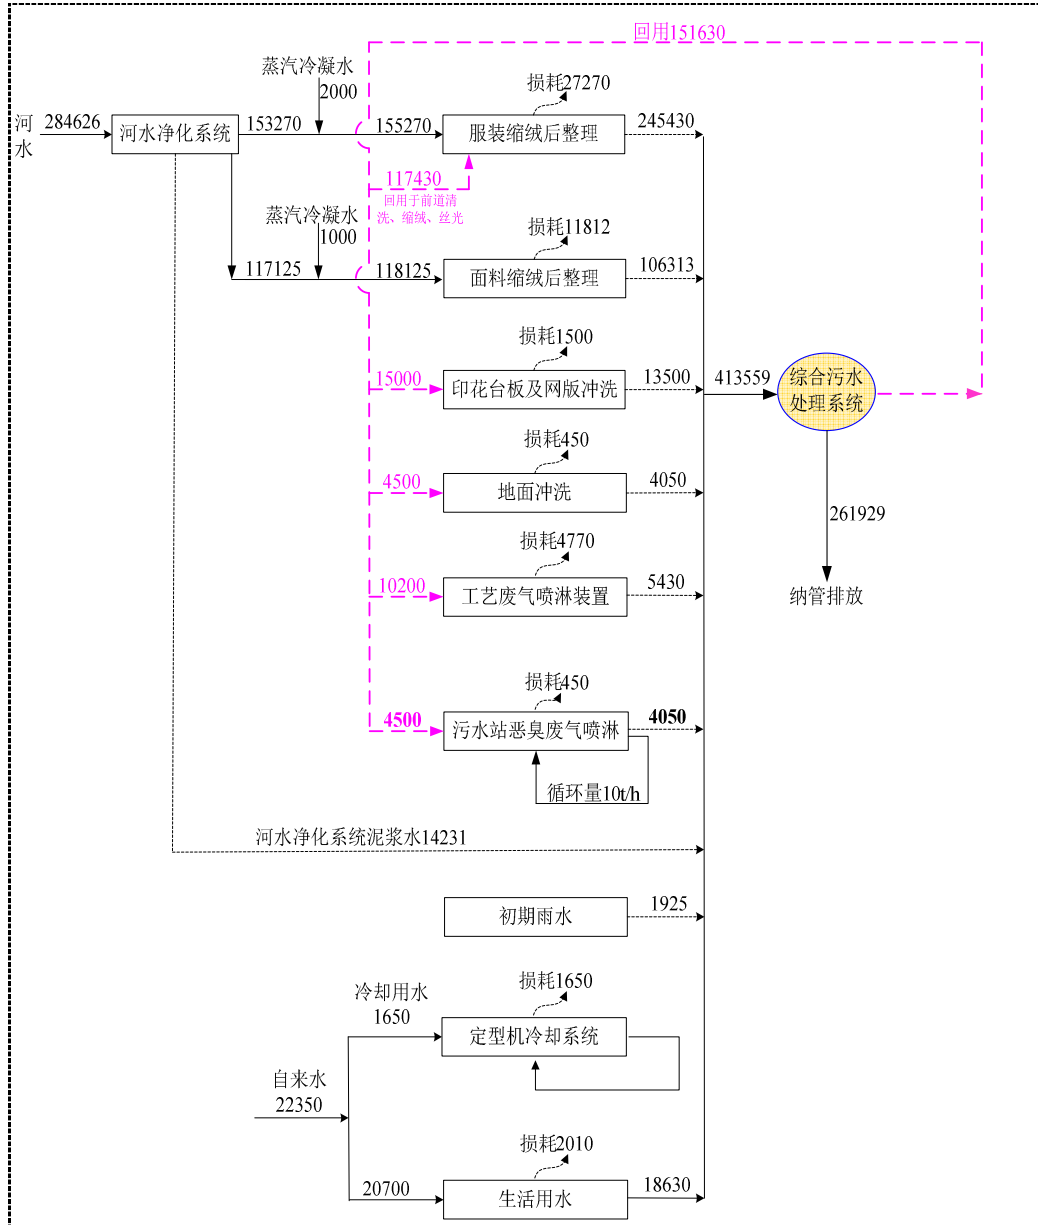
回用151630

蒸汽冷凝水
2000

损耗27270

河水 284626 河水净化系统 153270 155270 服装缩绒后整理 245430

117430
回用于前道清洗、缩绒、丝光

蒸汽冷凝水
1000

损耗11812

117125 118125 面料缩绒后整理 106313

损耗1500

15000 印花台板及网版冲洗 13500 413559 综合污水处理系统

损耗450

4500 地面冲洗 4050

261929

损耗4770

10200 工艺废气喷淋装置 5430

纳管排放

损耗450

4500 污水站恶臭废气喷淋 4050

循环量10t/h

河水净化系统泥浆水14231

初期雨水 1925

损耗1650

冷却用水
1650

定型机冷却系统

自来水
22350

损耗2010

20700 生活用水 18630